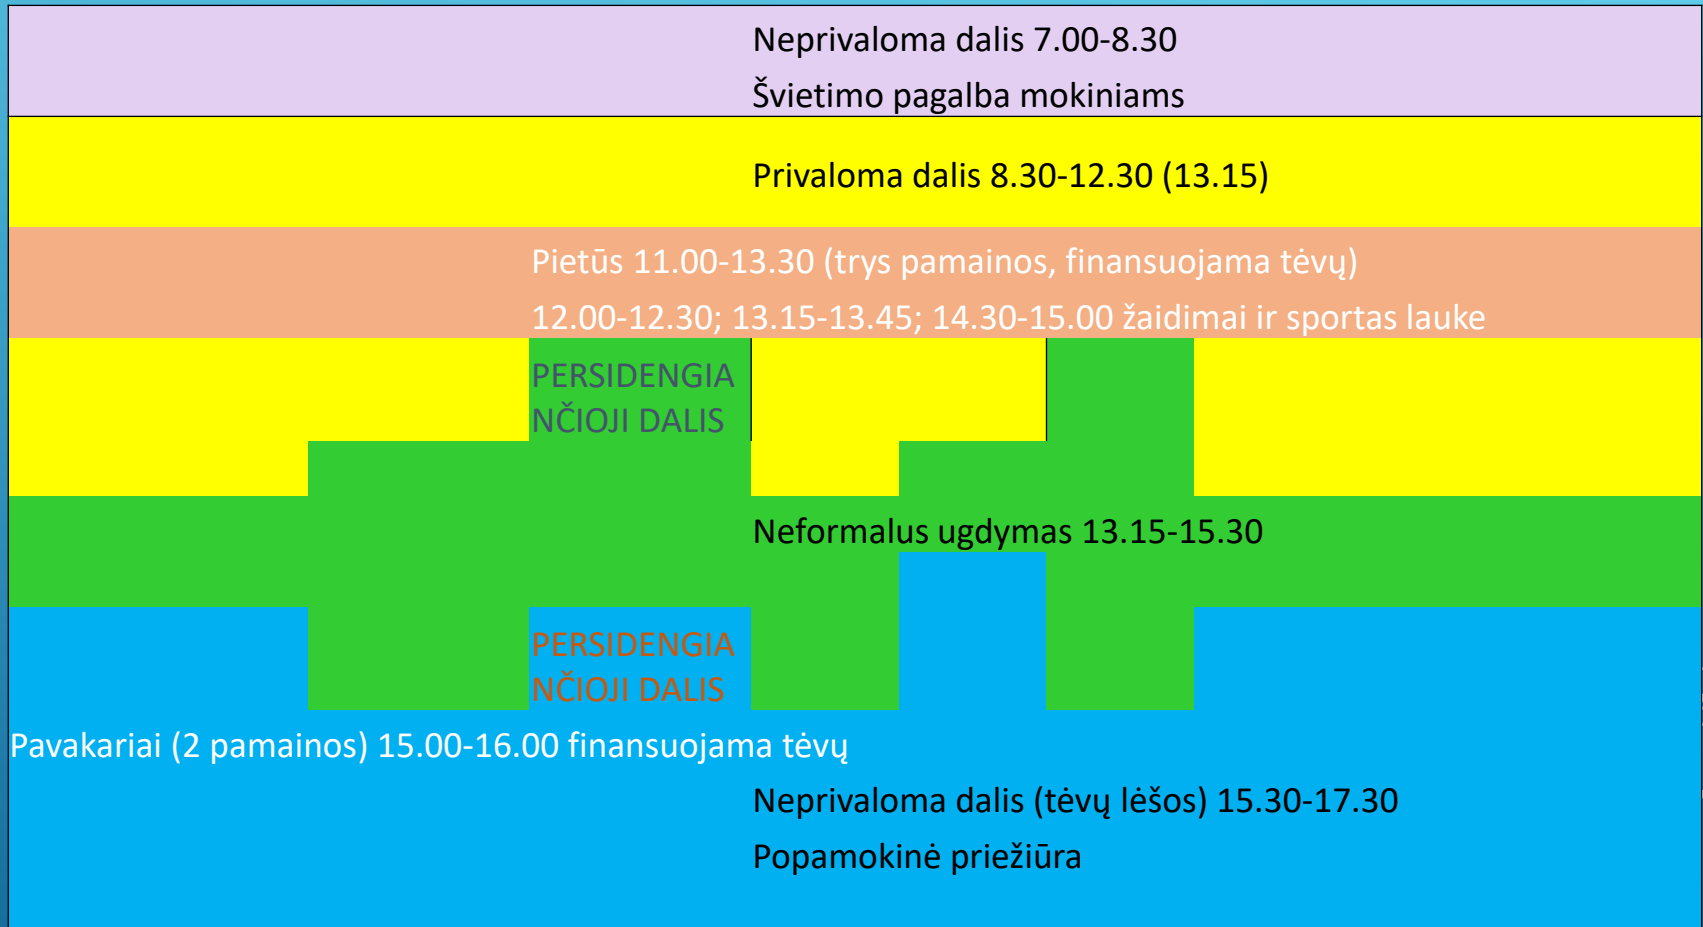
Neprivaloma dalis 7.00-8.30

Švietimo pagalba mokiniams

Privaloma dalis 8.30-12.30 (13.15)

Pietūs 11.00-13.30 (trys pamainos, finansuojama tėvų)

12.00-12.30; 13.15-13.45; 14.30-15.00 žaidimai ir sportas lauke

PERSIDENGIA NČIOJI DALIS

Neformalus ugdymas 13.15-15.30

PERSIDENGIA NČIOJI DALIS

Pavakariai (2 pamainos) 15.00-16.00 finansuojama tėvų

Neprivaloma dalis (tėvų lėšos) 15.30-17.30

Popamokinė priežiūra